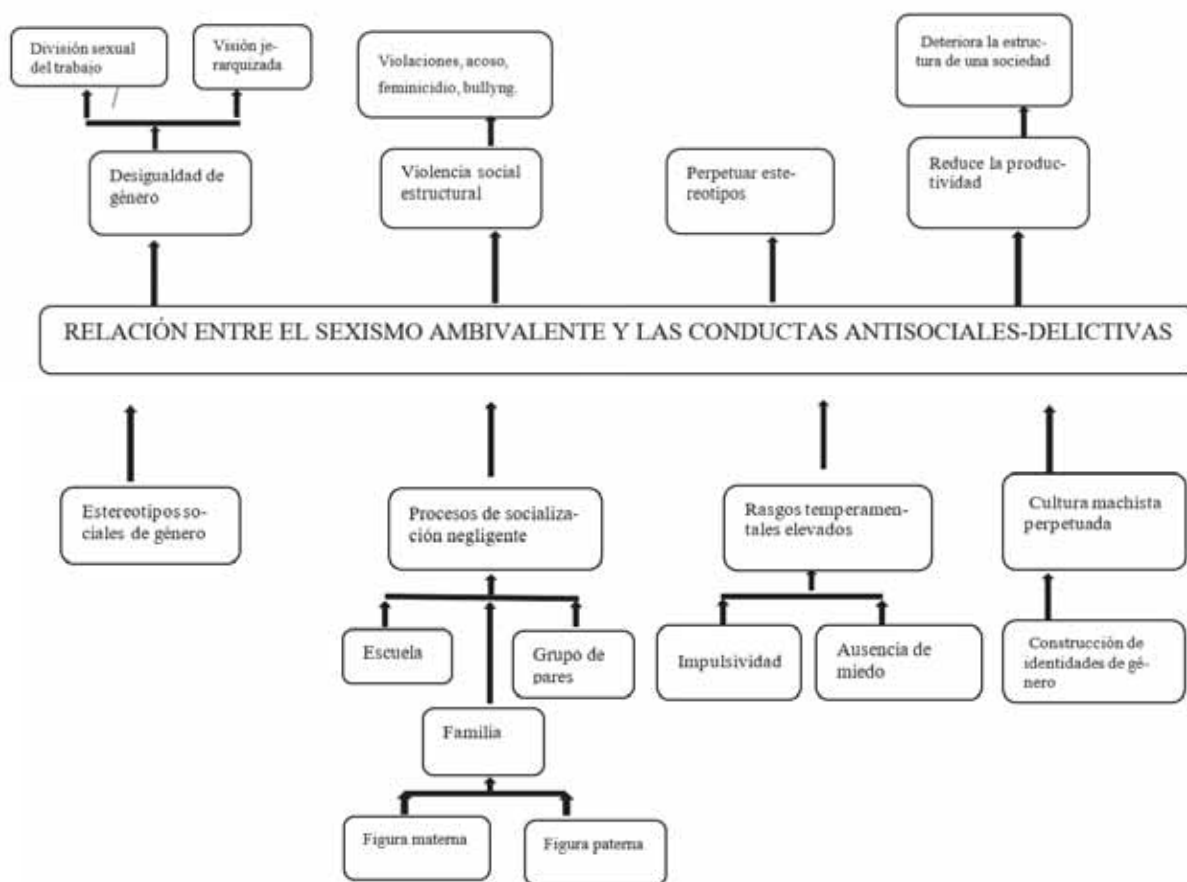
División sexual del trabajo

Visión jerarquizada

Desigualdad de género

Violaciones, acoso, feminicidio, bullyng.

Violencia social estructural

Perpetuar estereotipos

Deteriora la estructura de una sociedad

Reduce la productividad

RELACIÓN ENTRE EL SEXISMO AMBIVALENTE Y LAS CONDUCTAS ANTISOCIALES-DELICTIVAS

Estereotipos sociales de género

Procesos de socialización negligente

Escuela

Grupo de pares

Familia

Figura materna

Figura paterna

Rasgos temperamentales elevados

Impulsividad

Ausencia de miedo

Cultura machista perpetuada

Construcción de identidades de género